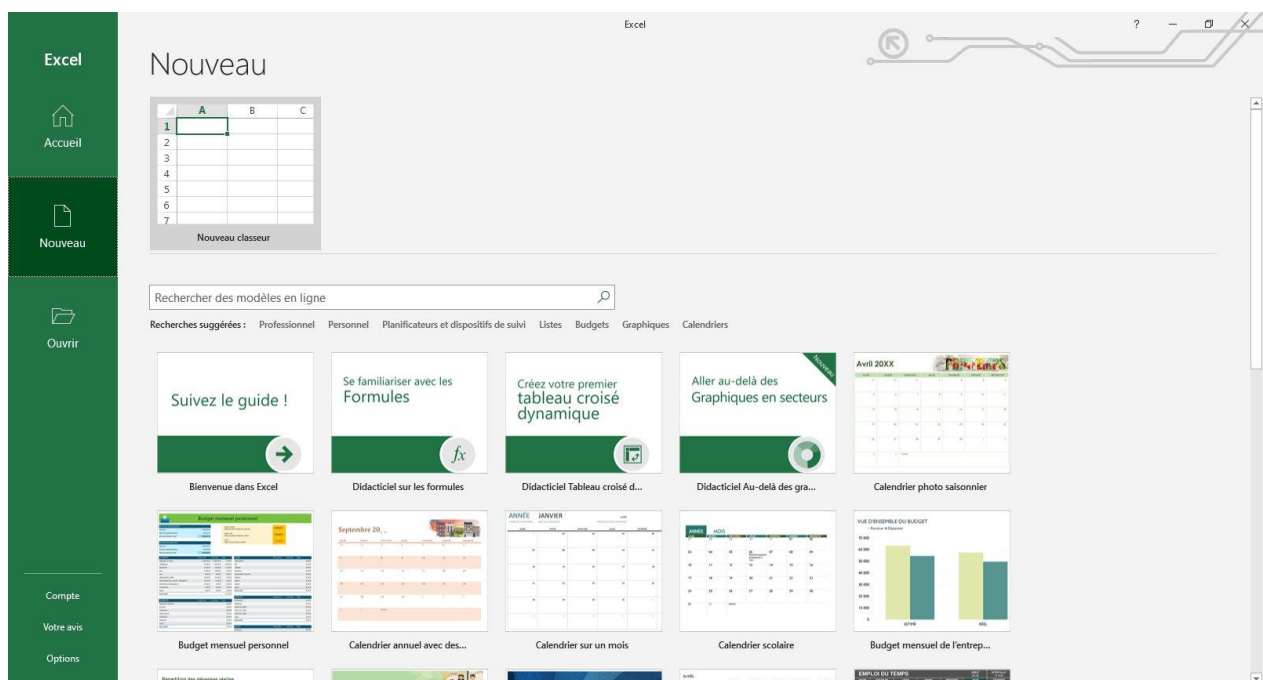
Excel

Accueil

Nouveau

Ouvrir

Compte

Votre avis

Options

Excel

? – ☐ ×

Nouveau

| | A | B | C |
|---|---|---|---|
| 1 | | | |
| 2 | | | |
| 3 | | | |
| 4 | | | |
| 5 | | | |
| 6 | | | |
| 7 | | | |

Nouveau classeur

Rechercher des modèles en ligne

Recherches suggérées : Professionnel Personnel Planificateurs et dispositifs de suivi Listes Budgets Graphiques Calendriers

Suivez le guide !

Bienvenue dans Excel

Se familiariser avec les Formules

$fx$

Didacticiel sur les formules

Créez votre premier tableau croisé dynamique

Didacticiel Tableau croisé d...

Nouveau

Aller au-delà des Graphiques en secteurs

Didacticiel Au-delà des gra...

Avril 20XX

Calendrier photo saisonnier

Budget mensuel personnel

Budget mensuel personnel

Septembre 20__

Calendrier annuel avec des...

ANNÉE JANVIER

Calendrier sur un mois

ANNÉE MOIS

Calendrier scolaire

VUE D'ENSEMBLE DU BUDGET

Budget mensuel de l'entrep...

EMPLOI DU TEMPS